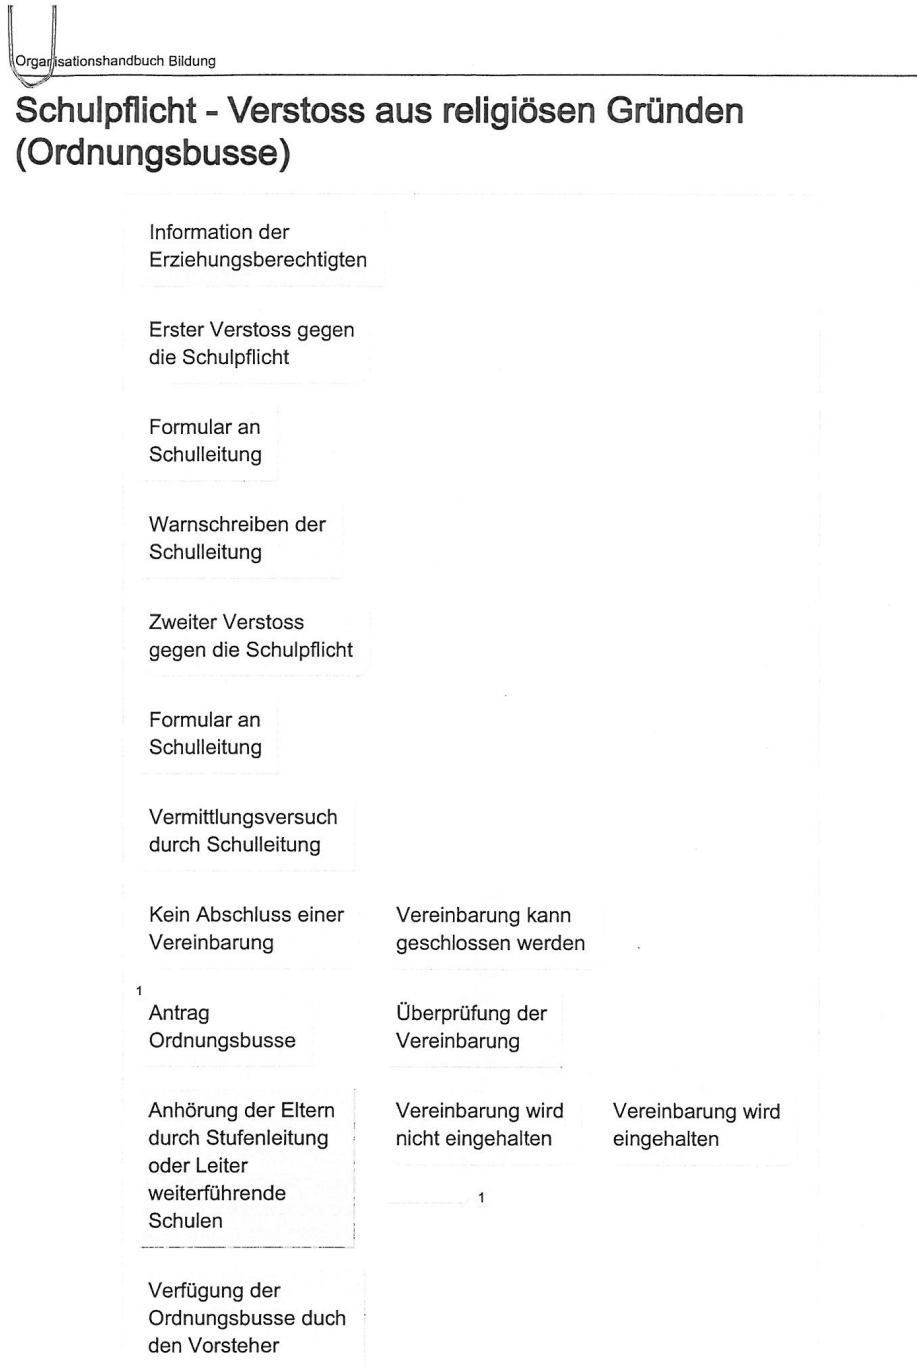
Organisationshandbuch Bildung

Schulpflicht - Verstoss aus religiösen Gründen (Ordnungsbusse)

Information der Erziehungsberechtigten

Erster Verstoss gegen die Schulpflicht

Formular an Schulleitung

Warnschreiben der Schulleitung

Zweiter Verstoss gegen die Schulpflicht

Formular an Schulleitung

Vermittlungsversuch durch Schulleitung

Kein Abschluss einer Vereinbarung

Vereinbarung kann geschlossen werden

1

Antrag Ordnungsbusse

Überprüfung der Vereinbarung

Anhörung der Eltern durch Stufenleitung oder Leiter weiterführende Schulen

Vereinbarung wird nicht eingehalten

Vereinbarung wird eingehalten

1

Verfügung der Ordnungsbusse duch den Vorsteher